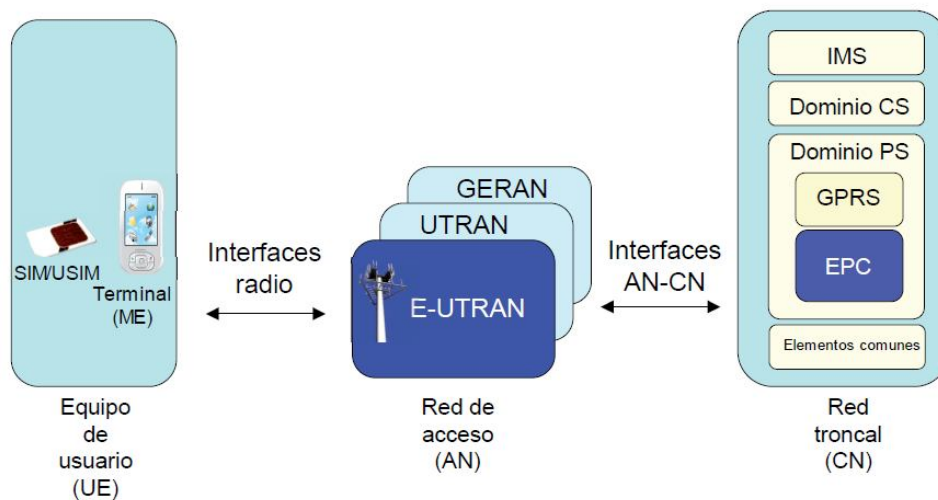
SIM/USIM

Terminal (ME)

Equipo de usuario (UE)

Interfaces radio

GERAN

UTRAN

E-UTRAN

Red de acceso (AN)

Interfaces AN-CN

IMS

Dominio CS

Dominio PS

GPRS

EPC

Elementos comunes

Red troncal (CN)